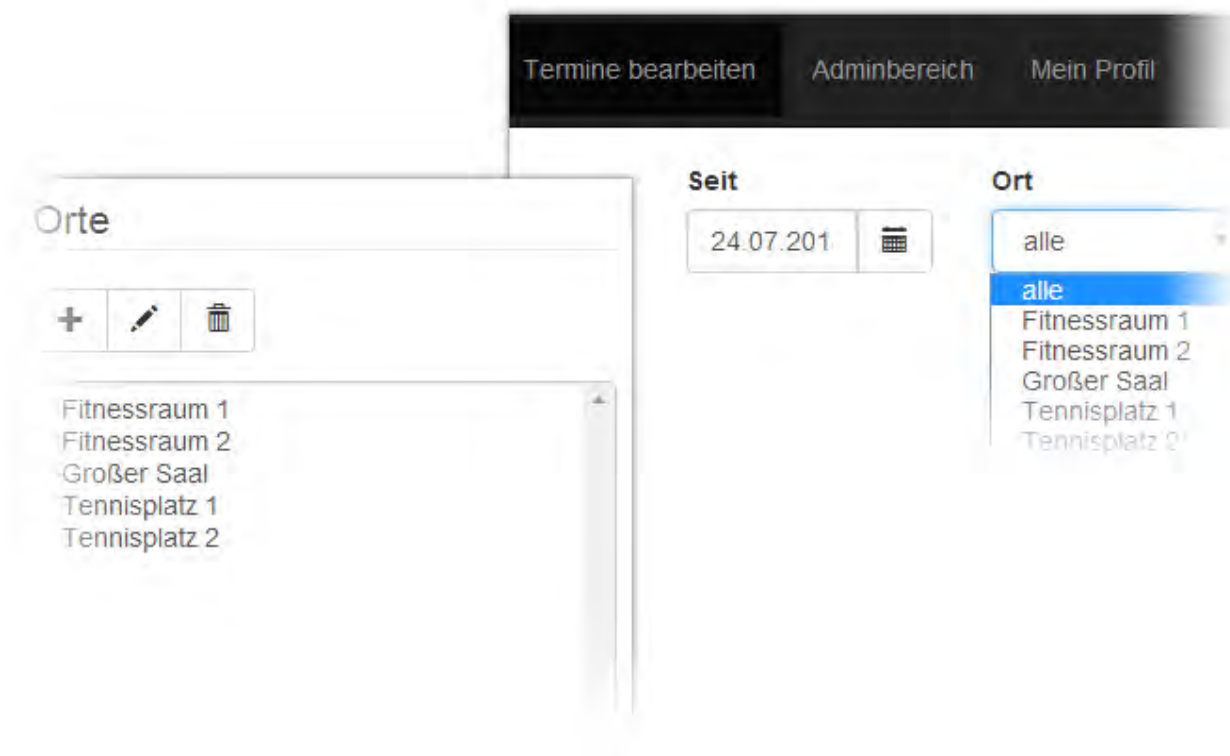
Termine bearbeiten
Adminbereich
Mein Profil

Orte

Fitnessraum 1
Fitnessraum 2
Großer Saal
Tennisplatz 1
Tennisplatz 2

Seit
24.07.201

Ort
alle

alle
Fitnessraum 1
Fitnessraum 2
Großer Saal
Tennisplatz 1
Tennisplatz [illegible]